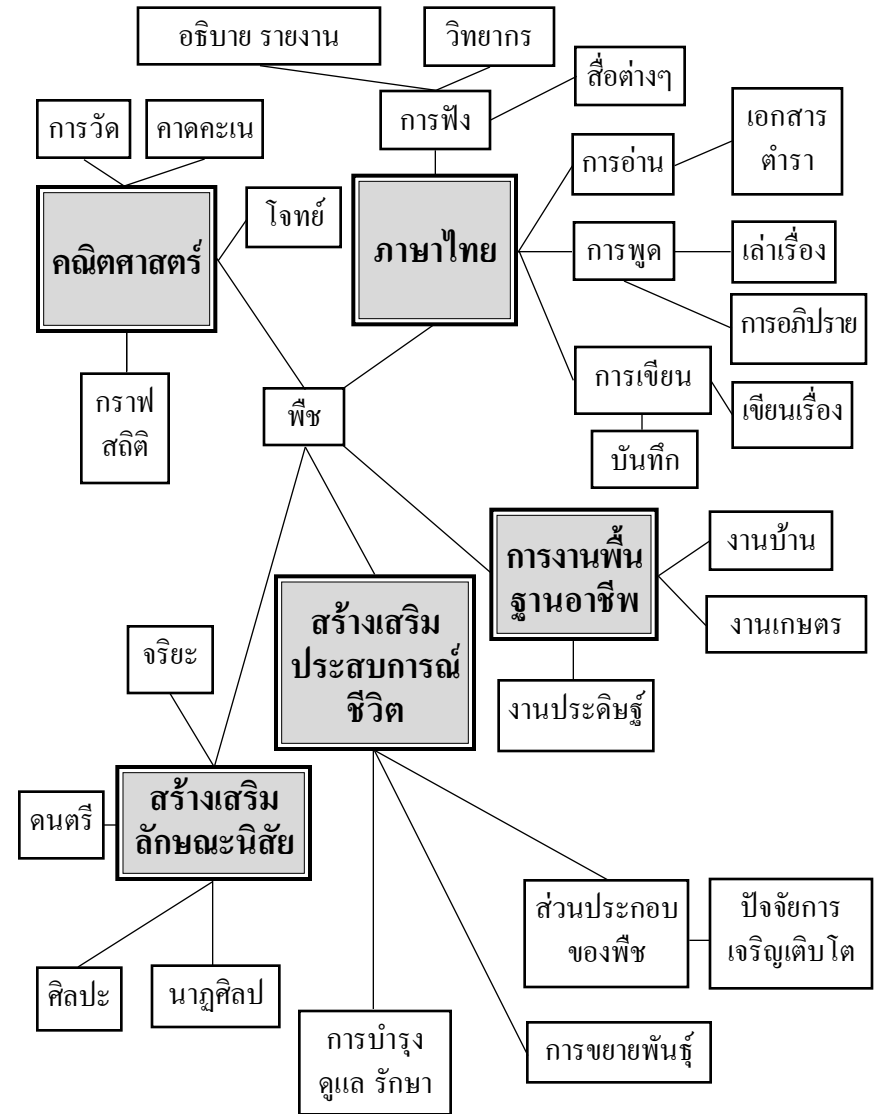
อธิบาย รายงาน

วิทยากร

สื่อต่างๆ

การฟัง

การวัด

คาดคะเน

เอกสาร ตำรา

การอ่าน

คณิตศาสตร์

โจทย์

ภาษาไทย

การพูด

เล่าเรื่อง

การอภิปราย

กราฟ สถิติ

พืช

การเขียน

เขียนเรื่อง

บันทึก

การงานพื้นฐานอาชีพ

งานบ้าน

งานเกษตร

จริยะ

สร้างเสริมประสบการณ์ชีวิต

งานประดิษฐ์

ดนตรี

สร้างเสริมลักษณะนิสัย

ส่วนประกอบของพืช

ปัจจัยการเจริญเติบโต

ศิลปะ

นาฏศิลป

การบำรุง ดูแล รักษา

การขยายพันธุ์